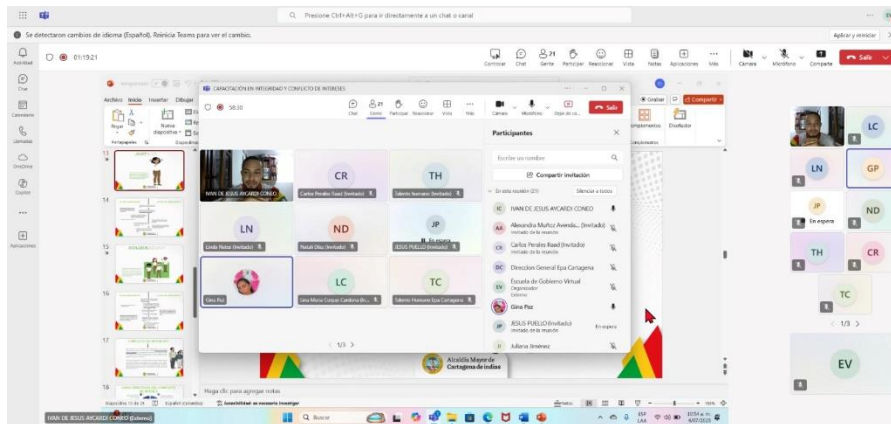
Q Presione Ctrl+Alt+G para ir directamente a un chat o canal

Se detectaron cambios de idioma (Español). Reinicia Teams para ver el cambio.

Aplicar y reiniciar

01:19:21

Controlar Chat Gente Participar Reaccionar Vista Notas Aplicaciones Más Cámara Micrófono Comparte Salir

Actividad Chat Calendario Llamadas OneDrive Copilot Aplicaciones

CAPACITACION EN INTEGRIDAD Y CONFLICTO DE INTERESES

58:30

Chat Gente Participar Reaccionar Vista Más Cámara Micrófono Dejar de co... Salir

Archivo Inicio Insertar Dibujar

Grabar Compartir

CR TH LN ND JP LC TC

IVAN DE JESUS AYCARDI CONEO

Carlos Perales Raad (Invitado)

Talento humano (Invitado)

Linda Nolan (Invitado)

Natali Díaz (Invitado)

JESUS PUELLO (Invitado)

Gina Paz

Lina Maria Corpas Cardona En...

Talento Humano Epa Cartagena

1/3

Participantes

Escribe un nombre

Compartir invitación

En esta reunión (21) Silenciar a todos

IVAN DE JESUS AYCARDI CONEO

Alexandra Muñoz Avenda... (Invitado) Invitado de la reunión

Carlos Perales Raad (Invitado) Invitado de la reunión

Direccion General Epa Cartagena

Escuela de Gobierno Virtual Organizador Externo

Gina Paz

JESUS PUELLO (Invitado) Invitado de la reunión En espera

Juliana Jiménez

LC LN GP JP En espera ND TH CR TC EV

1/3

Alcaldía Mayor de Cartagena de Indias

Haga clic para agregar notas

IVAN DE JESUS AYCARDI CONEO (Externo)

Buscar